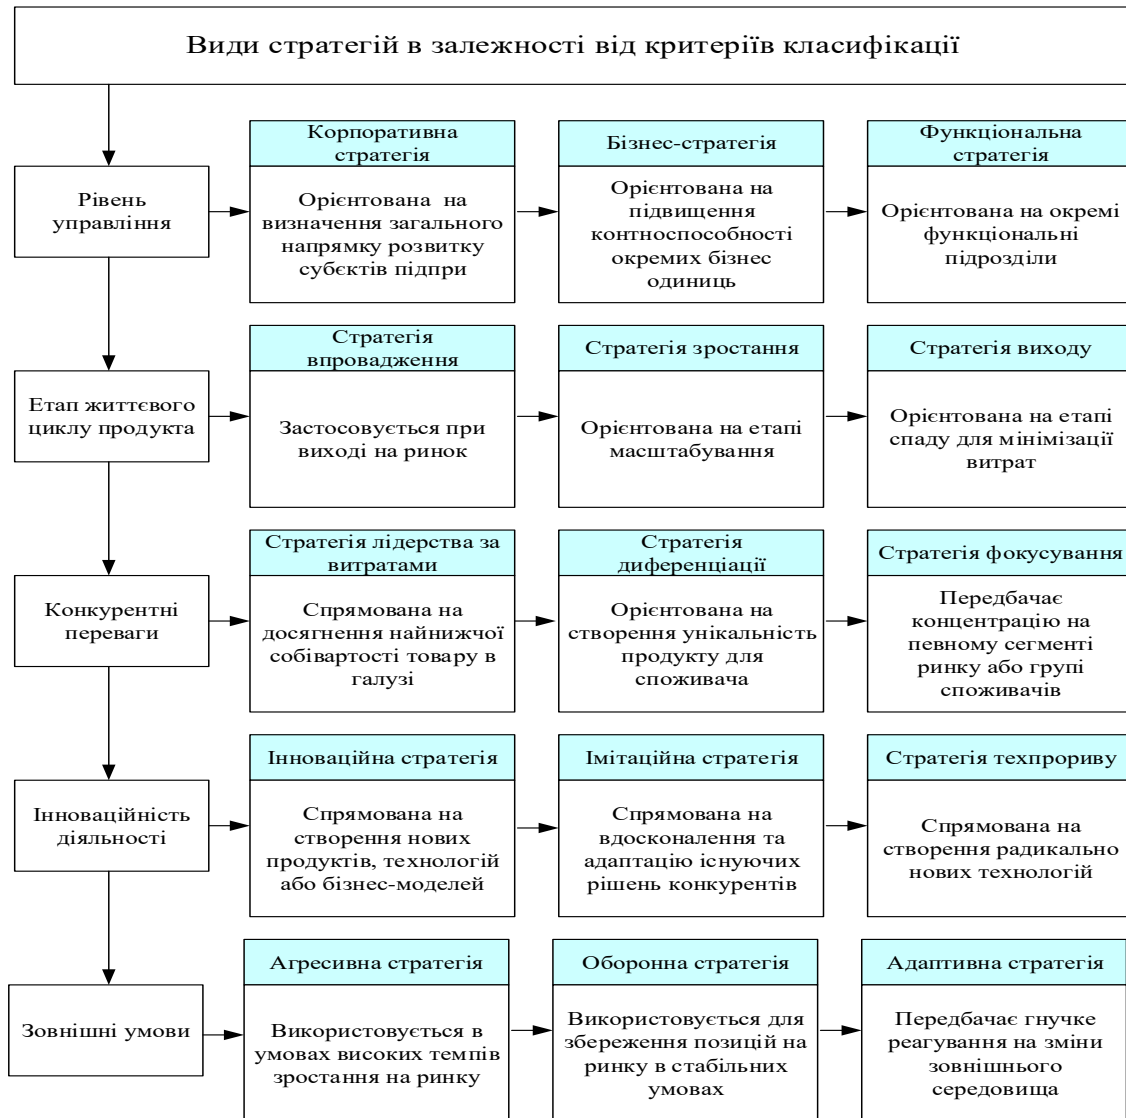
Види стратегій в залежності від критеріїв класифікації

Рівень управління

Корпоративна стратегія

Орієнтована на визначення загального напрямку розвитку субєктів підпри

Бізнес-стратегія

Орієнтована на підвищення контноспособності окремих бізнес одиниць

Функціональна стратегія

Орієнтована на окремі функціональні підрозділи

Етап життєвого циклу продукта

Стратегія впровадження

Застосовується при виході на ринок

Стратегія зростання

Орієнтована на етапі масштабування

Стратегія виходу

Орієнтована на етапі спаду для мінімізації витрат

Конкурентні переваги

Стратегія лідерства за витратами

Спрямована на досягнення найнижчої собівартості товару в галузі

Стратегія диференціації

Орієнтована на створення унікальність продукту для споживача

Стратегія фокусування

Передбачає концентрацію на певному сегменті ринку або групі споживачів

Інноваційність діяльності

Інноваційна стратегія

Спрямована на створення нових продуктів, технологій або бізнес-моделей

Імітаційна стратегія

Спрямована на вдосконалення та адаптацію існуючих рішень конкурентів

Стратегія техпрориву

Спрямована на створення радикально нових технологій

Зовнішні умови

Агресивна стратегія

Використовується в умовах високих темпів зростання на ринку

Оборонна стратегія

Використовується для збереження позицій на ринку в стабільних умовах

Адаптивна стратегія

Передбачає гнучке реагування на зміни зовнішнього середовища